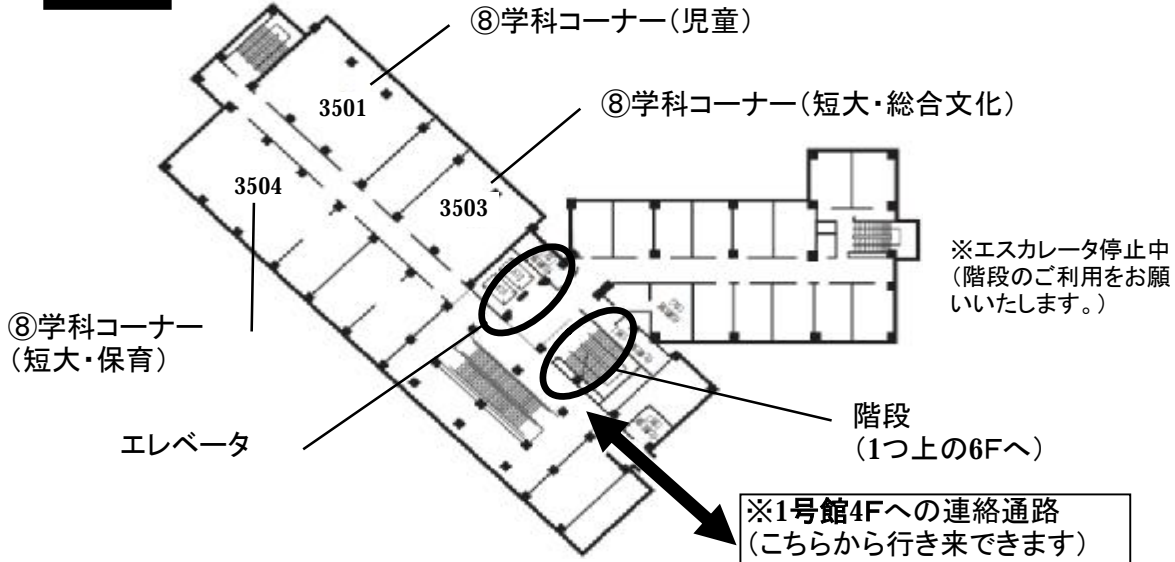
⑧学科コーナー（児童）

3501

⑧学科コーナー（短大・総合文化）

3504

3503

※エスカレータ停止中
（階段のご利用をお願いいたします。）

⑧学科コーナー
（短大・保育）

エレベータ

階段
（1つ上の6Fへ）

※1号館4Fへの連絡通路
（こちらから行き来できます）